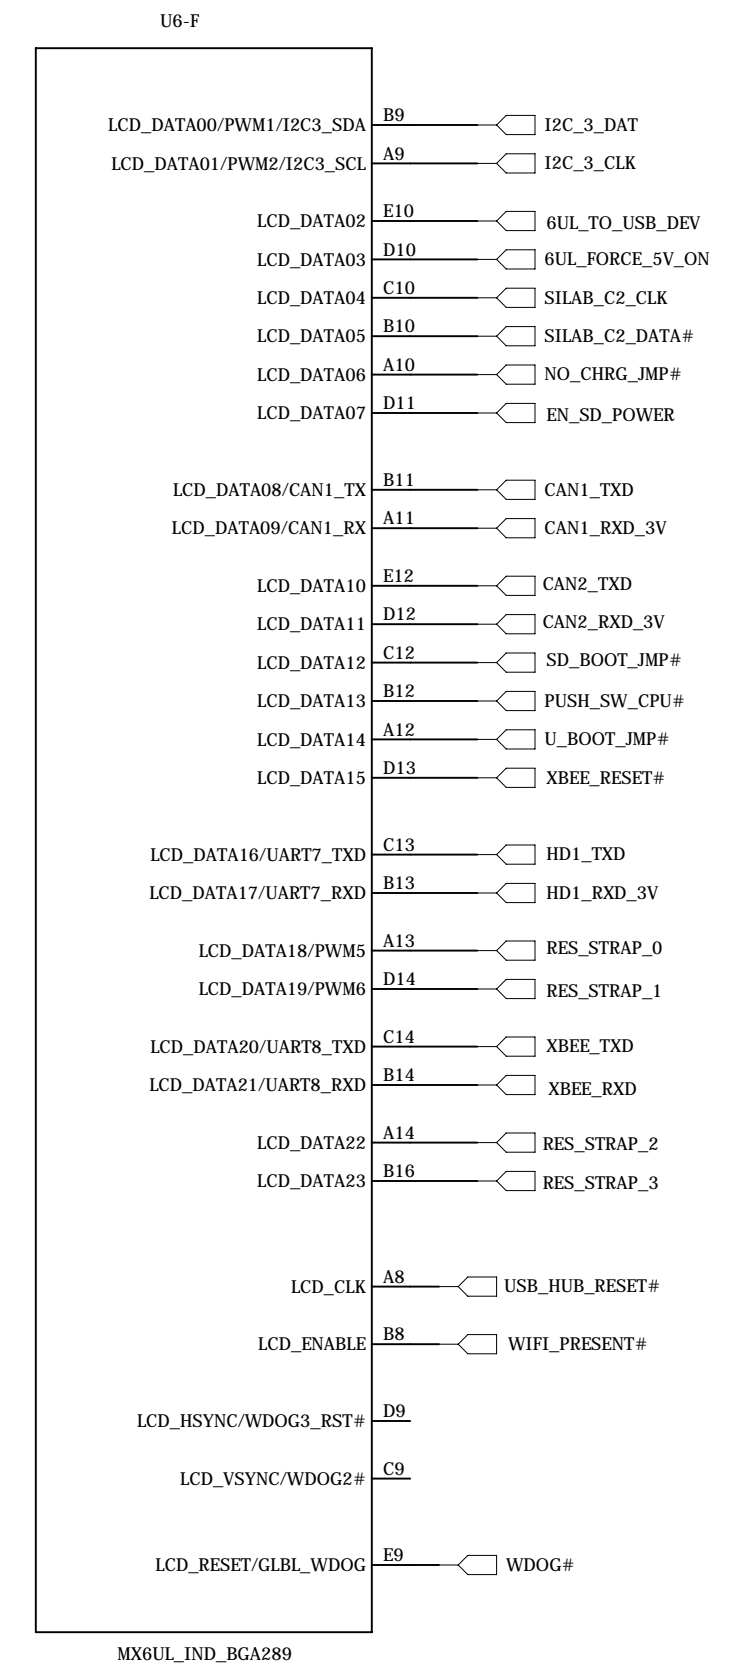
U6-F

LCD_DATA00/PWM1/I2C3_SDA B9 I2C_3_DAT
LCD_DATA01/PWM2/I2C3_SCL A9 I2C_3_CLK

LCD_DATA02 E10 6UL_TO_USB_DEV
LCD_DATA03 D10 6UL_FORCE_5V_ON
LCD_DATA04 C10 SILAB_C2_CLK
LCD_DATA05 B10 SILAB_C2_DATA#
LCD_DATA06 A10 NO_CHRG_JMP#
LCD_DATA07 D11 EN_SD_POWER

LCD_DATA08/CAN1_TX B11 CAN1_TXD
LCD_DATA09/CAN1_RX A11 CAN1_RXD_3V

LCD_DATA10 E12 CAN2_TXD
LCD_DATA11 D12 CAN2_RXD_3V
LCD_DATA12 C12 SD_BOOT_JMP#
LCD_DATA13 B12 PUSH_SW_CPU#
LCD_DATA14 A12 U_BOOT_JMP#
LCD_DATA15 D13 XBEE_RESET#

LCD_DATA16/UART7_TXD C13 HD1_TXD
LCD_DATA17/UART7_RXD B13 HD1_RXD_3V

LCD_DATA18/PWM5 A13 RES_STRAP_0
LCD_DATA19/PWM6 D14 RES_STRAP_1

LCD_DATA20/UART8_TXD C14 XBEE_TXD
LCD_DATA21/UART8_RXD B14 XBEE_RXD

LCD_DATA22 A14 RES_STRAP_2
LCD_DATA23 B16 RES_STRAP_3

LCD_CLK A8 USB_HUB_RESET#

LCD_ENABLE B8 WIFI_PRESENT#

LCD_HSYNC/WDOG3_RST# D9

LCD_VSYNC/WDOG2# C9

LCD_RESET/GLBL_WDOG E9 WDOG#

MX6UL_IND_BGA289